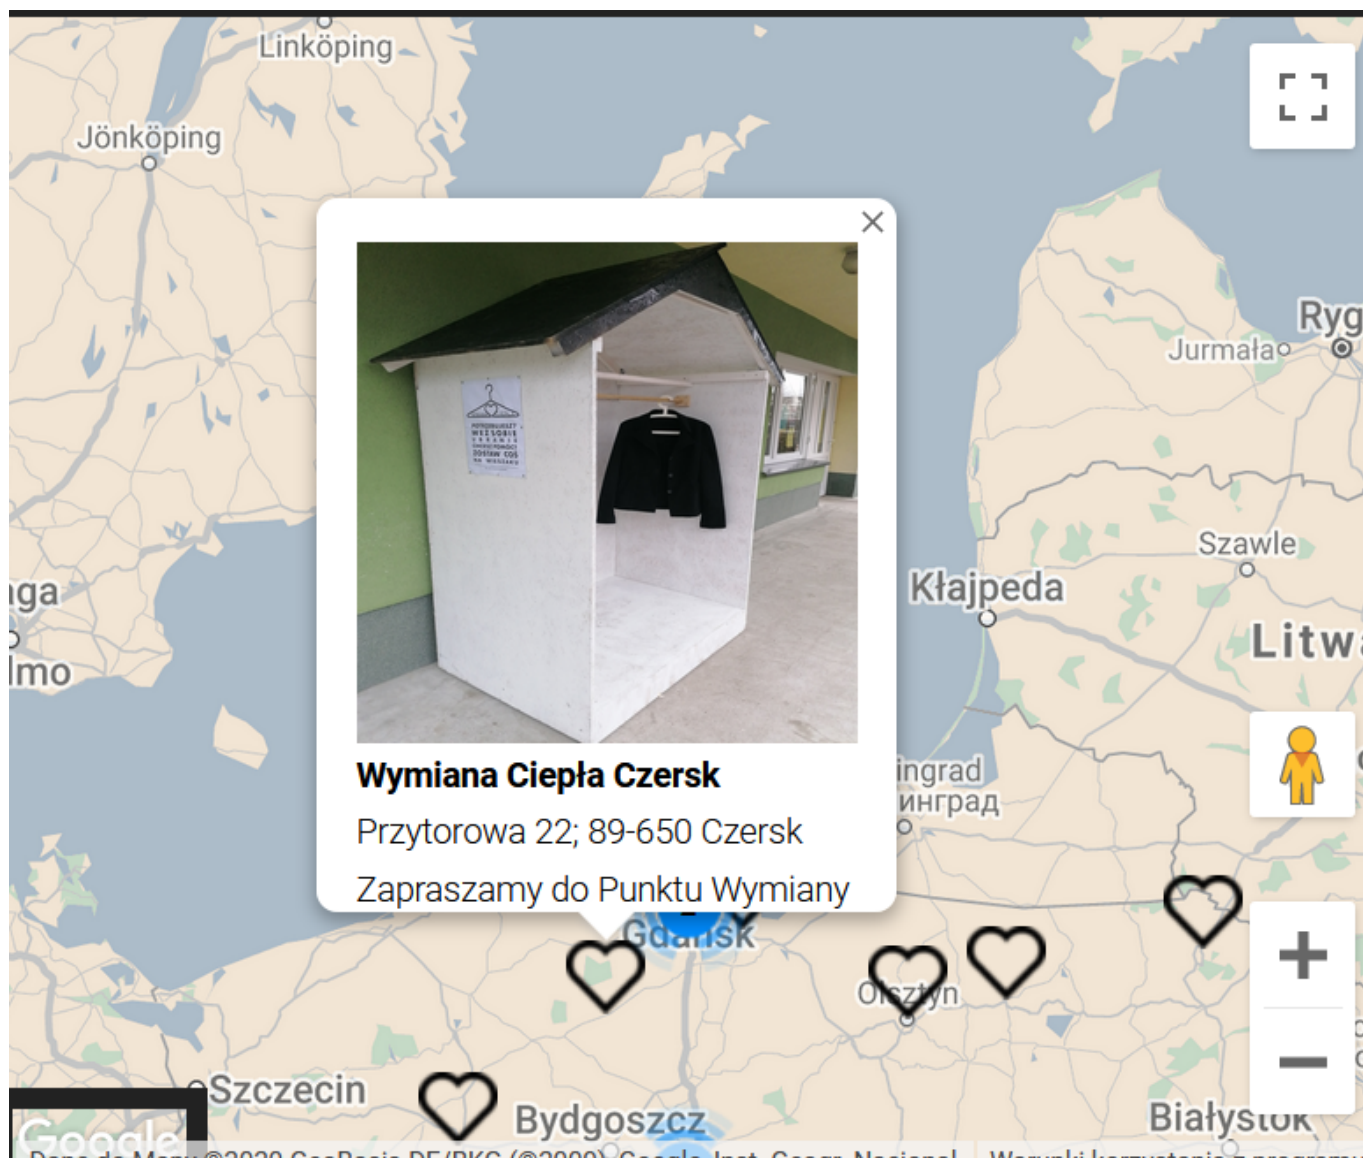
Linköping
Jönköping
Ryg
Jurmała
Szawle
Kłajpeda
Litwa
ga
lmo
ingrad
инград
Gdańsk
Olsztyn
Szczecin
Bydgoszcz
Białystok

×
POTRZEBUJESZ? WEŹ SOBIE
ZOSTAW COŚ

Wymiana Ciepła Czersk
Przytorowa 22; 89-650 Czersk
Zapraszamy do Punktu Wymiany

+
−
Google
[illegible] ©2020 GeoBasis-DE/BKG (©2009), Google, Inst. Geogr. Nacional
Warunki korzystania z programu